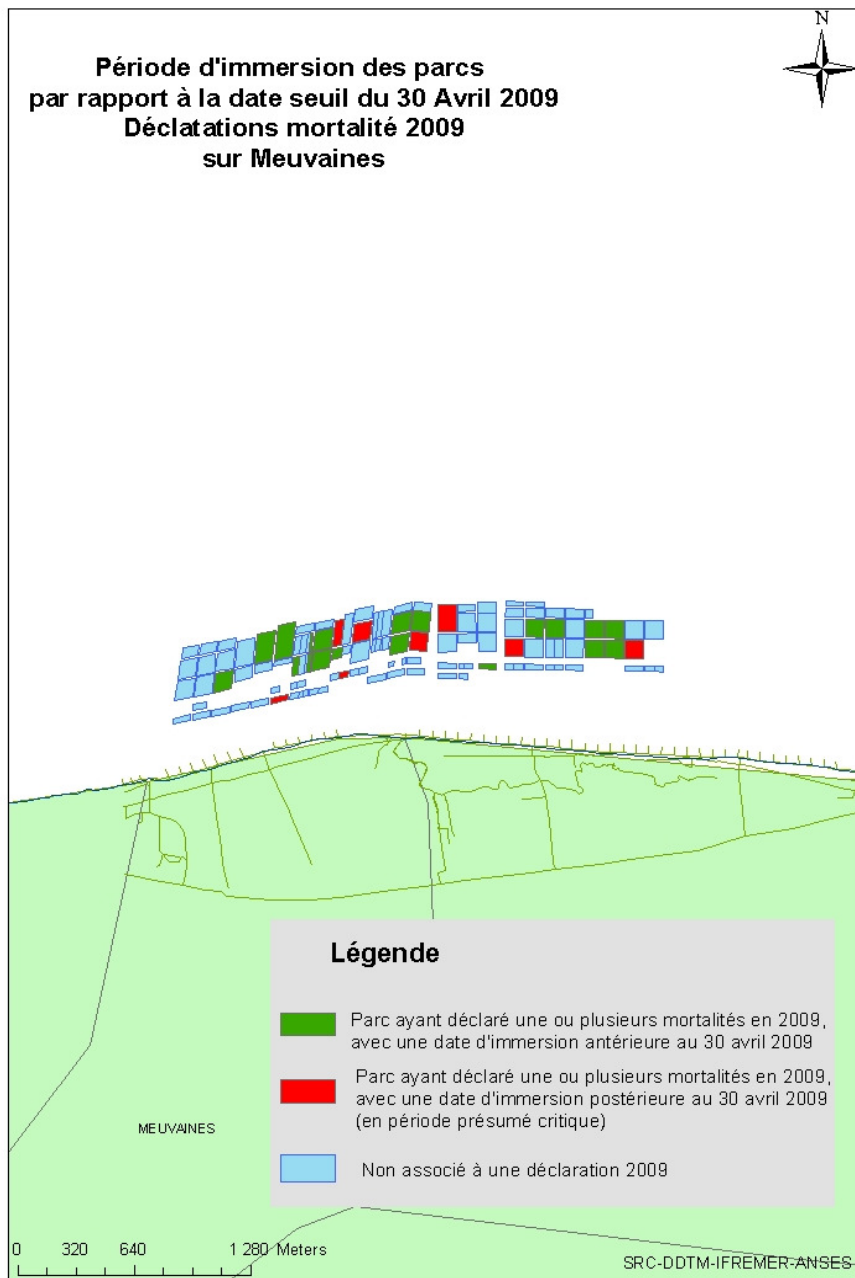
Période d'immersion des parcs
par rapport à la date seuil du 30 Avril 2009
Déclatations mortalité 2009
sur Meuvaines

N

Légende

Parc ayant déclaré une ou plusieurs mortalités en 2009, avec une date d'immersion antérieure au 30 avril 2009

Parc ayant déclaré une ou plusieurs mortalités en 2009, avec une date d'immersion postérieure au 30 avril 2009 (en période présumé critique)

Non associé à une déclaration 2009

MEUVAINES

0 320 640 1 280 Meters

SRC-DDTM-IFREMER-ANSES